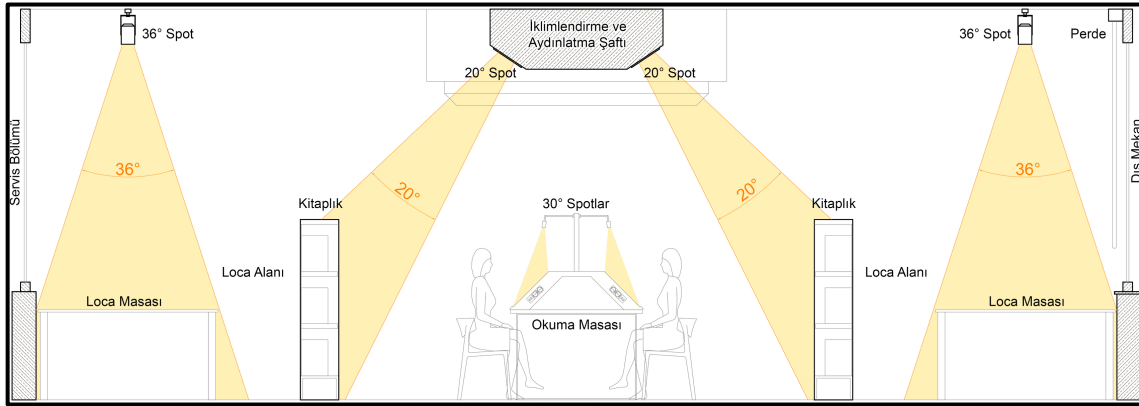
36° Spot

İklimlendirme ve Aydınlatma Şaftı

36° Spot

Perde

Servis Bölümü

20° Spot

20° Spot

Dış Mekan

36°

20°

20°

36°

Kitaplık

30° Spotlar

Kitaplık

Loca Alanı

Loca Alanı

Loca Masası

Okuma Masası

Loca Masası